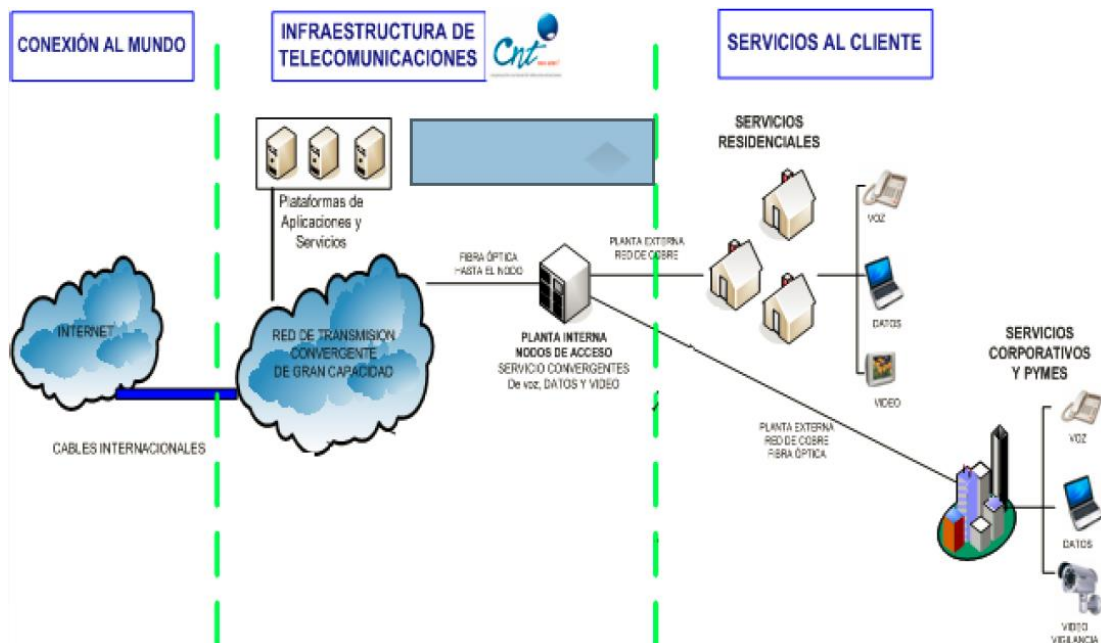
CONEXIÓN AL MUNDO

INFRAESTRUCTURA DE TELECOMUNICACIONES

Cnt

SERVICIOS AL CLIENTE

Plataformas de Aplicaciones y Servicios

SERVICIOS RESIDENCIALES

FIBRA ÓPTICA HASTA EL NODO

PLANTA EXTERNA RED DE COBRE

VOZ

INTERNET

RED DE TRANSMISION CONVERGENTE DE GRAN CAPACIDAD

PLANTA INTERNA NODOS DE ACCESO SERVICIO CONVERGENTES De voz, DATOS Y VIDEO

DATOS

SERVICIOS CORPORATIVOS Y PYMES

VIDEO

CABLES INTERNACIONALES

PLANTA EXTERNA RED DE COBRE FIBRA ÓPTICA

VOZ

DATOS

VIDEO VIGILANCIA